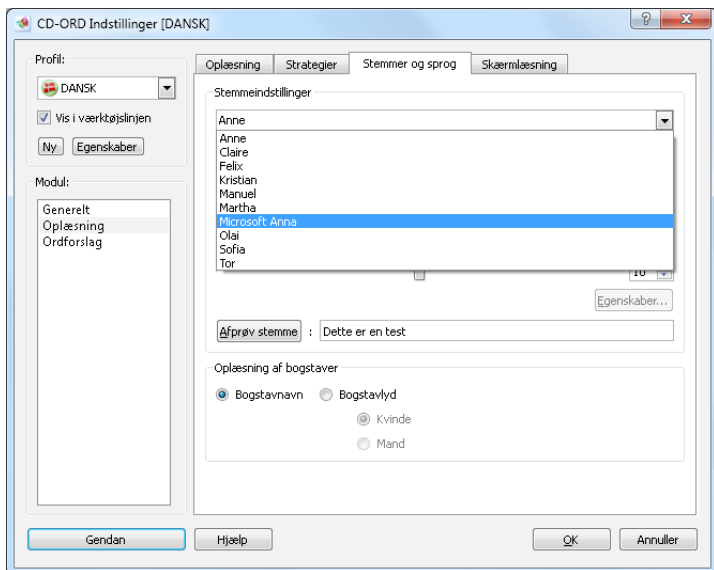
CD-ORD Indstillinger [DANSK]

?

Profil:

DANSK

Vis i værktøjslinjen

Ny

Egenskaber

Modul:

Generelt
Oplæsning
Ordforslag

Oplæsning

Strategier

Stemmer og sprog

Skærmlæsning

Stemmeindstillinger

Anne

Anne
Claire
Felix
Kristian
Manuel
Martha
Microsoft Anna
Olai
Sofia
Tor

10

Egenskaber...

Afprøv stemme

:

Dette er en test

Oplæsning af bogstaver

Bogstavnavn

Bogstavlyd

Kvinde

Mand

Gendan

Hjælp

OK

Annuller